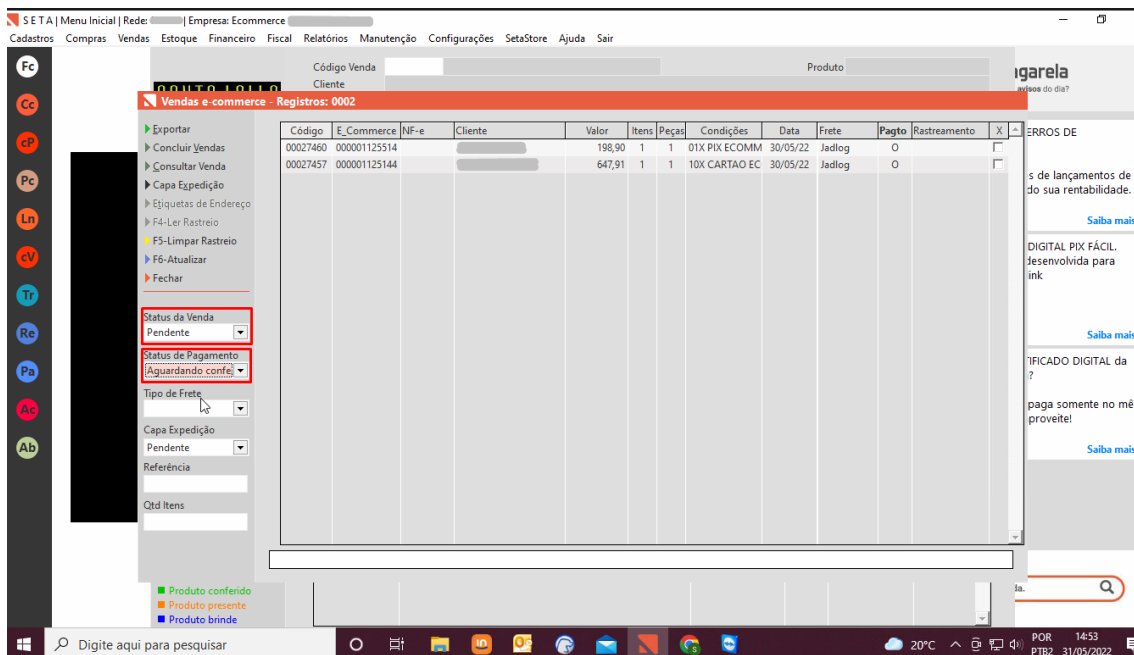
S E T A | Menu Inicial | Rede: | Empresa: Ecommerce

Cadastros Compras Vendas Estoque Financeiro Fiscal Relatórios Manutenção Configurações SetaStore Ajuda Sair

Fc Cc cP Pc Ln cV Tr Re Pa Ac Ab

Código Venda
Cliente
Produto

Vendas e-commerce - Registros: 0002

Exportar
Concluir Vendas
Consultar Venda
Capa Expedição
Etiquetas de Endereço
F4-Ler Rastreio
F5-Limpar Rastreio
F6-Atualizar
Fechar

Status da Venda
Pendente

Status de Pagamento
Aguardando confe.

Tipo de Frete

Capa Expedição
Pendente

Referência

Qtd Itens

| Código | E_Commerce | NF-e | Cliente | Valor | Itens | Peças | Condições | Data | Frete | Pagto | Rastreamento | X |
|---|---|---|---|---|---|---|---|---|---|---|---|---|
| 00027460 | 000001125514 | | | 198,90 | 1 | 1 | 01X PIX ECOMM | 30/05/22 | Jadlog | O | | |
| 00027457 | 000001125144 | | | 647,91 | 1 | 1 | 10X CARTAO EC | 30/05/22 | Jadlog | O | | |

Produto conferido
Produto presente
Produto brinde

ıgarela
avisos do dia?

ERROS DE
s de lançamentos de
do sua rentabilidade.
Saiba mais

DIGITAL PIX FÁCIL.
desenvolvida para
ink
Saiba mais

TIFICADO DIGITAL da
?
paga somente no mê
proveite!
Saiba mais

Digite aqui para pesquisar

20°C POR PTB2 14:53 31/05/2022